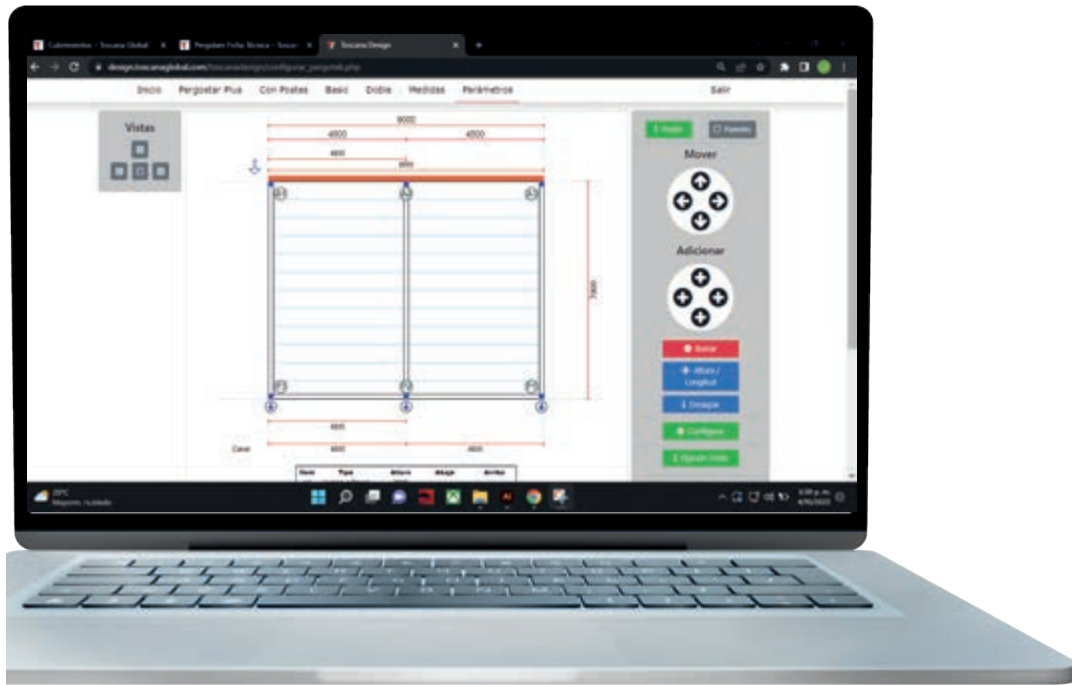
Cubrimientos - Toscana Global
Pergolam Ficha Técnica - Toscan
Toscana Design
design.toscanaglobal.com/toscanadesign/configurar_pergolab.php

Inicio Pergostar Plus Con Postes Basic Doble Medidas Parámetros Salir

Vistas

9000
4500 4500
4800
3000

7000

4800
Canal 4500 4500

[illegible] Tipo Altura Abajo Arriba

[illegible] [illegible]
Mover
Adicionar
Borrar
Altura / Longitud
Imagen
Configurar
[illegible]

20°C
Mayorm. nublado
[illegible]